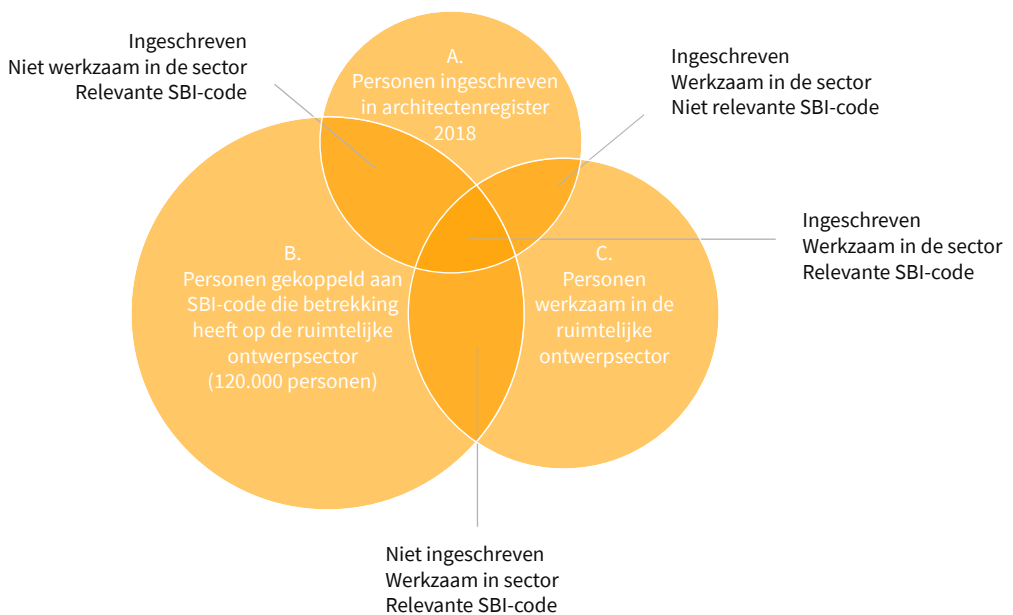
Ingeschreven
Niet werkzaam in de sector
Relevante SBI-code

A.
Personen ingeschreven in architectenregister 2018

Ingeschreven
Werkzaam in de sector
Niet relevante SBI-code

Ingeschreven
Werkzaam in de sector
Relevante SBI-code

B.
Personen gekoppeld aan SBI-code die betrekking heeft op de ruimtelijke ontwerpsector
(120.000 personen)

C.
Personen werkzaam in de ruimtelijke ontwerpsector

Niet ingeschreven
Werkzaam in sector
Relevante SBI-code